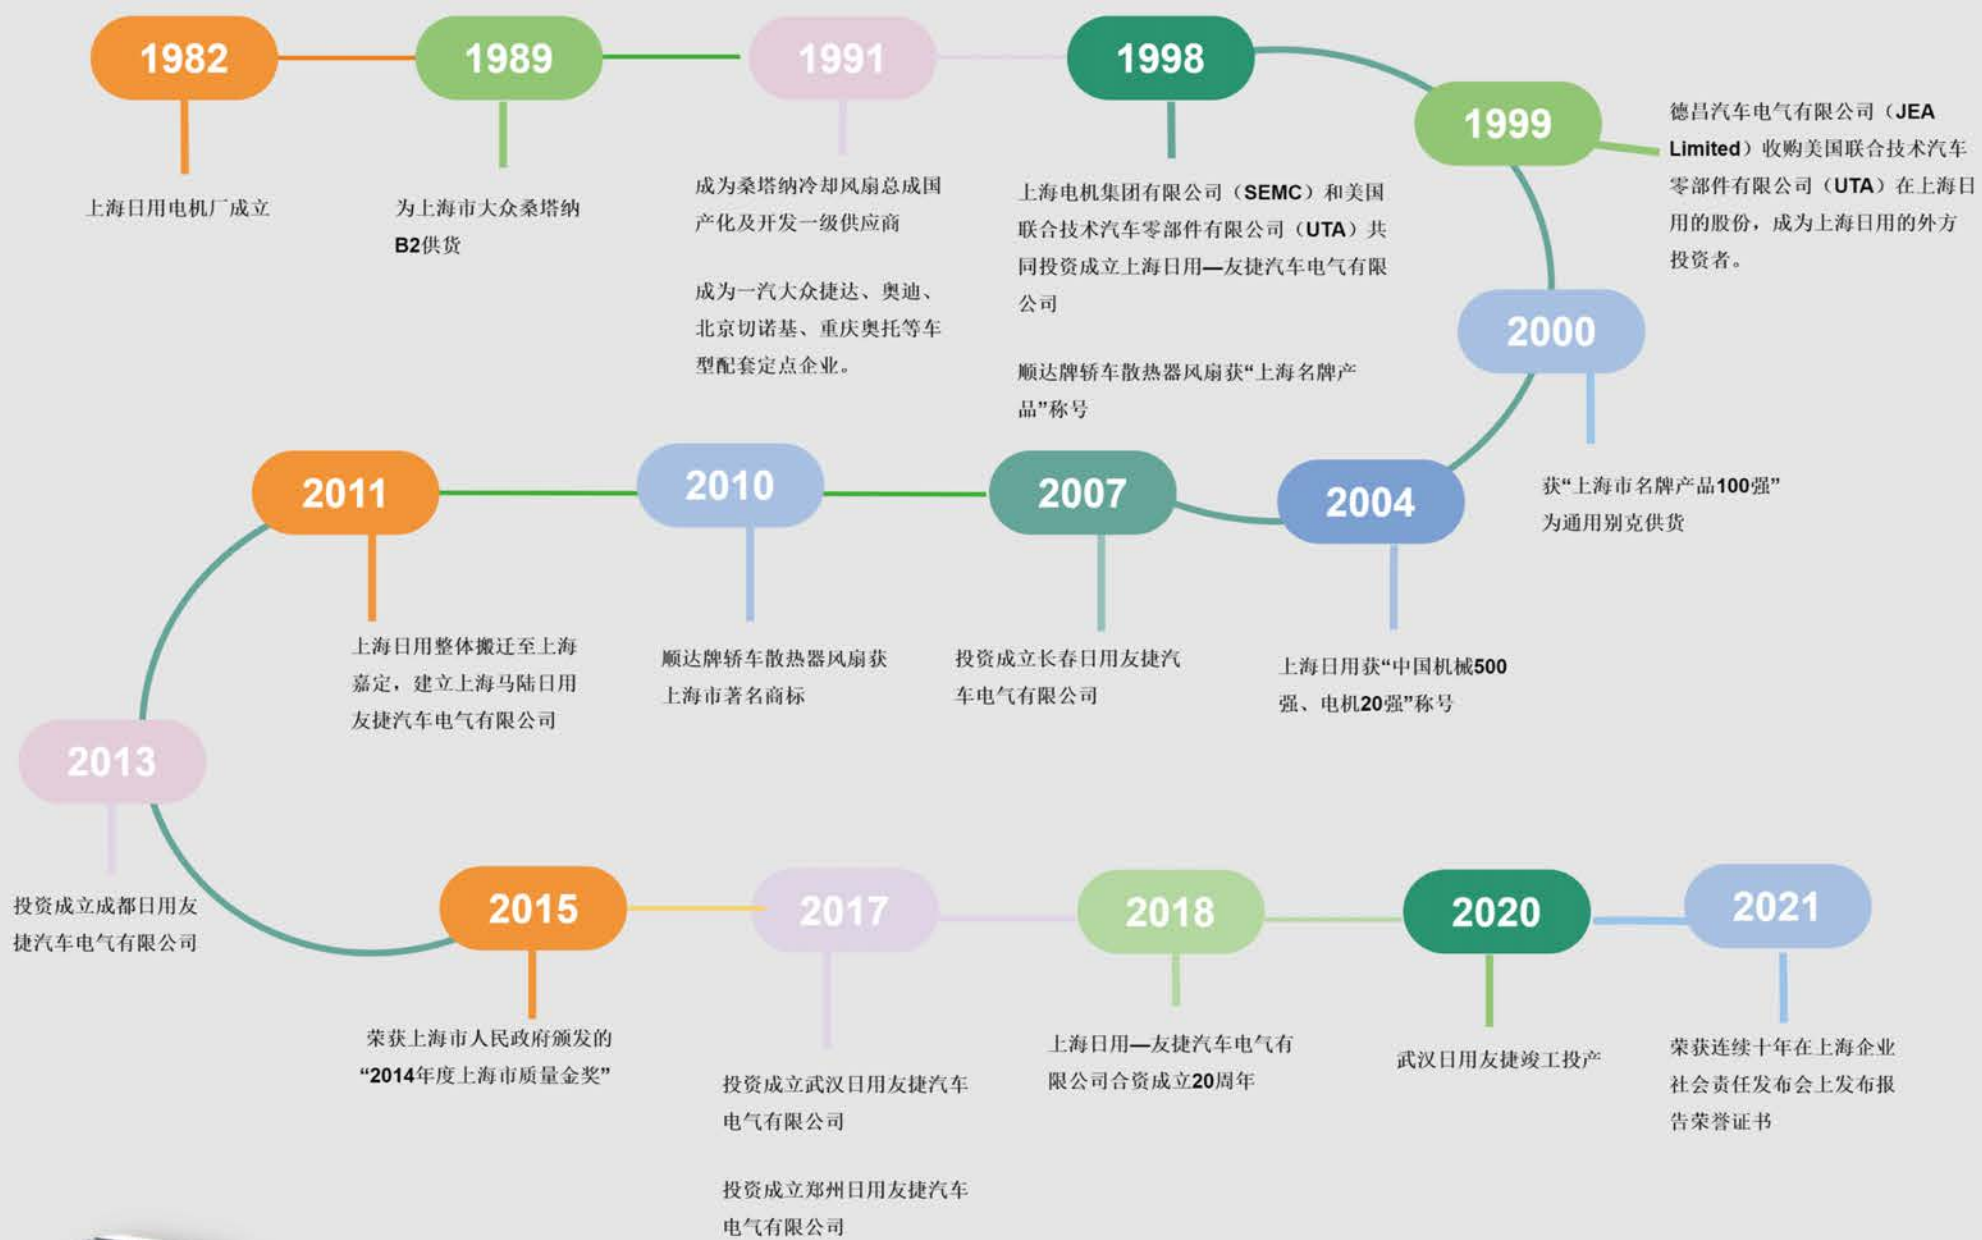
1982

上海日用电机厂成立

1989

为上海市大众桑塔纳B2供货

1991

成为桑塔纳冷却风扇总成国产化及开发一级供应商

成为一汽大众捷达、奥迪、北京切诺基、重庆奥托等车型配套定点企业。

1998

上海电机集团有限公司（SEMC）和美国联合技术汽车零部件有限公司（UTA）共同投资成立上海日用—友捷汽车电气有限公司

顺达牌轿车散热器风扇获“上海名牌产品”称号

1999

德昌汽车电气有限公司（JEA Limited）收购美国联合技术汽车零部件有限公司（UTA）在上海日用的股份，成为上海日用的外方投资者。

2000

获“上海市名牌产品100强”为通用别克供货

2004

上海日用获“中国机械500强、电机20强”称号

2007

投资成立长春日用友捷汽车电气有限公司

2010

顺达牌轿车散热器风扇获上海市著名商标

2011

上海日用整体搬迁至上海嘉定，建立上海马陆日用友捷汽车电气有限公司

2013

投资成立成都日用友捷汽车电气有限公司

2015

荣获上海市人民政府颁发的“2014年度上海市质量金奖”

2017

投资成立武汉日用友捷汽车电气有限公司

投资成立郑州日用友捷汽车电气有限公司

2018

上海日用—友捷汽车电气有限公司合资成立20周年

2020

武汉日用友捷竣工投产

2021

荣获连续十年在上海企业社会责任发布会上发布报告荣誉证书